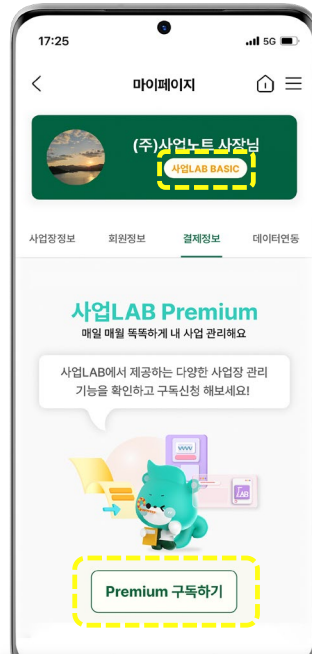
17:25

5G

<

마이페이지

(주)사업노트 사장님

사업LAB BASIC

사업장정보 회원정보 결제정보 데이터연동

사업LAB Premium

매일 매월 똑똑하게 내 사업 관리해요

사업LAB에서 제공하는 다양한 사업장 관리 기능을 확인하고 구독신청 해보세요!

LAB

Premium 구독하기